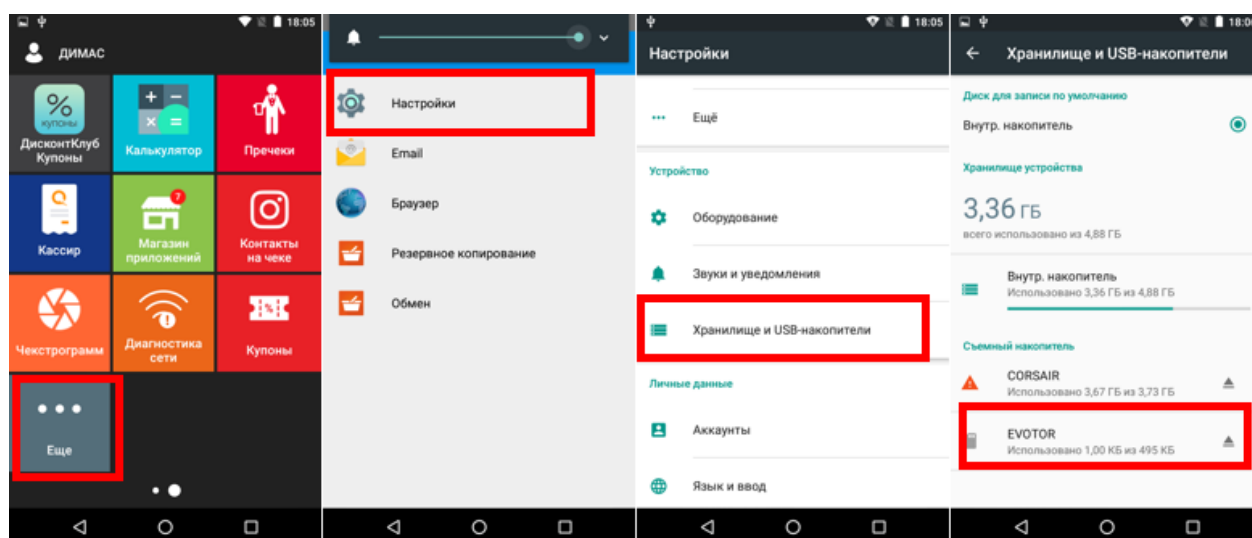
18:05

ДИМАС

% купоны
ДисконтКлуб Купоны

Калькулятор

Пречеки

Кассир

7
Магазин приложений

Контакты на чеке

Чекстрограмм

Диагностика сети

Купоны

Еще

Настройки

Email

Браузер

Резервное копирование

Обмен

18:05

Настройки

Ещё

Устройство

Оборудование

Звуки и уведомления

Хранилище и USB-накопители

Личные данные

Аккаунты

Язык и ввод

18:05

Хранилище и USB-накопители

Диск для записи по умолчанию

Внутр. накопитель

Хранилище устройства

3,36 ГБ

всего использовано из 4,88 ГБ

Внутр. накопитель
Использовано 3,36 ГБ из 4,88 ГБ

Съемный накопитель

CORSAIR
Использовано 3,67 ГБ из 3,73 ГБ

EVOTOR
Использовано 1,00 КБ из 495 КБ